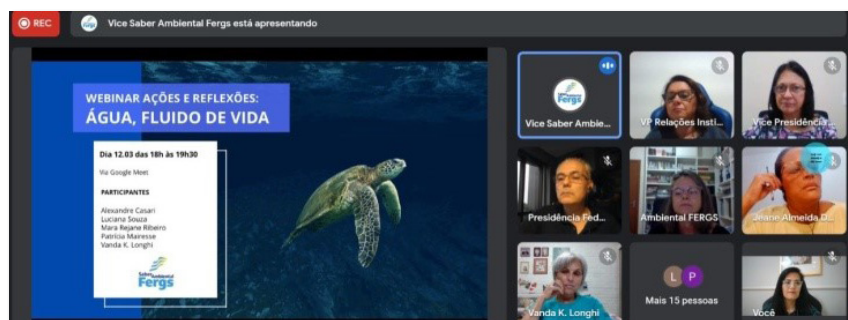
REC

Vice Saber Ambiental Fergs está apresentando

WEBINAR AÇÕES E REFLEXÕES:
ÁGUA, FLUIDO DE VIDA

Dia 12.03 das 18h às 19h30

Via Google Meet

PARTICIPANTES

Alexandre Casari
Luciana Souza
Mara Rejane Ribeiro
Patricia Mairesse
Vanda K. Longhi

Saber Ambiental Fergs

Fergs

Vice Saber Ambie...

VP Relações Insti...

Vice Presidência...

Presidência Fed...

Ambiental FERGS

Jeane Almeida D...

Vanda K. Longhi

L P

Mais 15 pessoas

Você